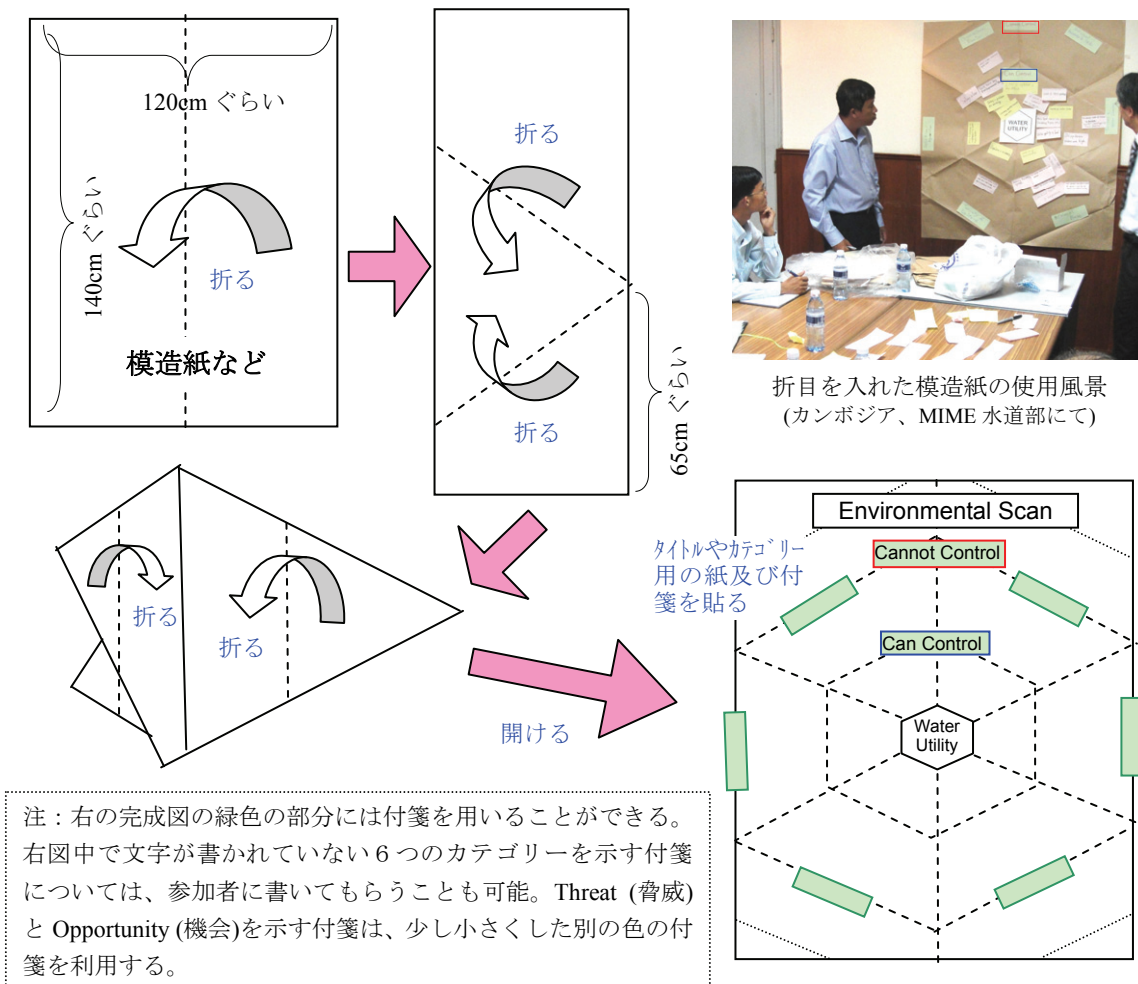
120cm ぐらい

140cm ぐらい

折る

模造紙など

折る

折る

65cm ぐらい

WATER UTILITY

折目を入れた模造紙の使用風景
(カンボジア、MIME 水道部にて)

折る

折る

開ける

Environmental Scan

タイトルやカテゴリー用の紙及び付箋を貼る

Cannot Control

Can Control

Water Utility

注：右の完成図の緑色の部分には付箋を用いることができる。右図中で文字が書かれていない６つのカテゴリーを示す付箋については、参加者に書いてもらうことも可能。Threat (脅威) と Opportunity (機会)を示す付箋は、少し小さくした別の色の付箋を利用する。